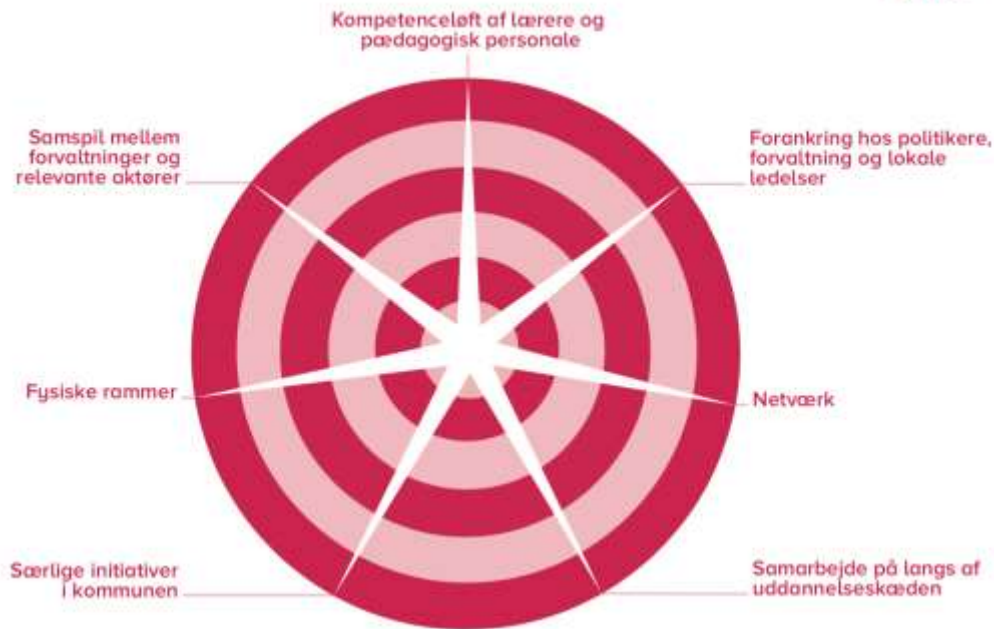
Kompetenceløft af lærere og pædagogisk personale

Samspil mellem forvaltninger og relevante aktører

Forankring hos politikere, forvaltning og lokale ledelser

Fysiske rammer

Netværk

Særlige initiativer i kommunen

Samarbejde på langs af uddannelseskæden